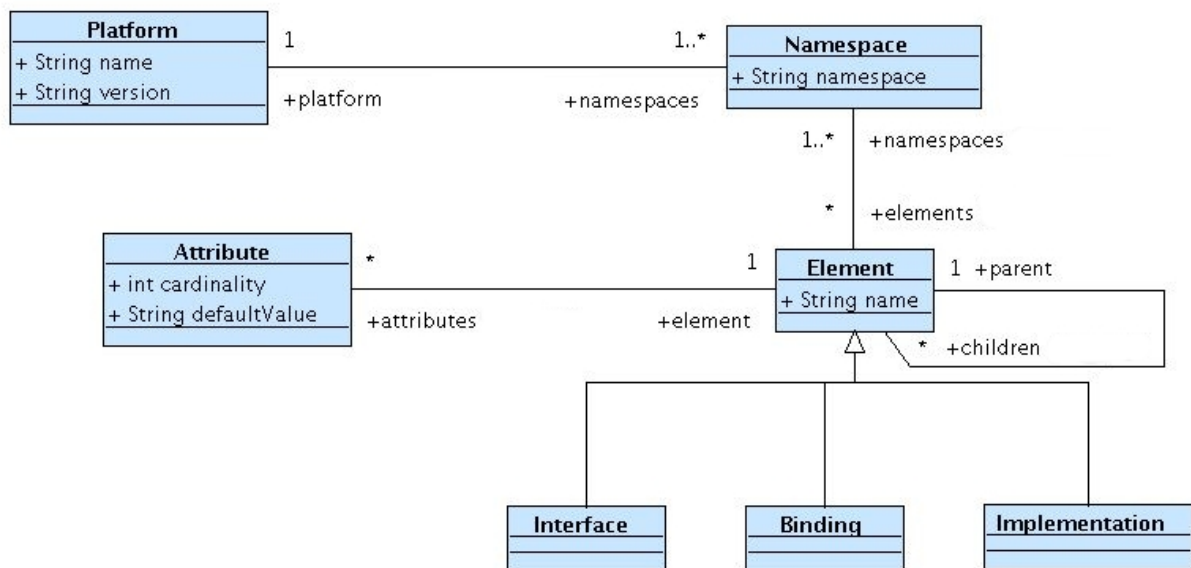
Platform
+ String name
+ String version

1

+platform

1..*

+namespaces

Namespace
+ String namespace

1..*

+namespaces

*

+elements

Attribute
+ int cardinality
+ String defaultValue

*

+attributes

1

+element

Element
+ String name

1 +parent

* +children

Interface

Binding

Implementation